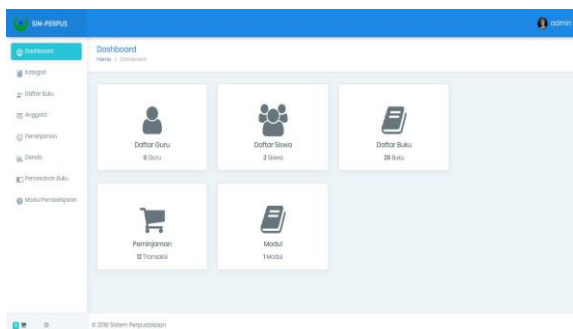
SIM-PERPUS

admin

Dashboard
Kategori
Daftar Buku
Anggota
Peminjaman
Denda
Pemesanan Buku
Modul Pembelajaran

Dashboard
Home / Dashboard

Daftar Guru
0 Guru

Daftar Siswa
2 Siswa

Daftar Buku
20 Buku

Peminjaman
12 Transaksi

Modul
1 Modul

© 2018 Sistem Perpustakaan